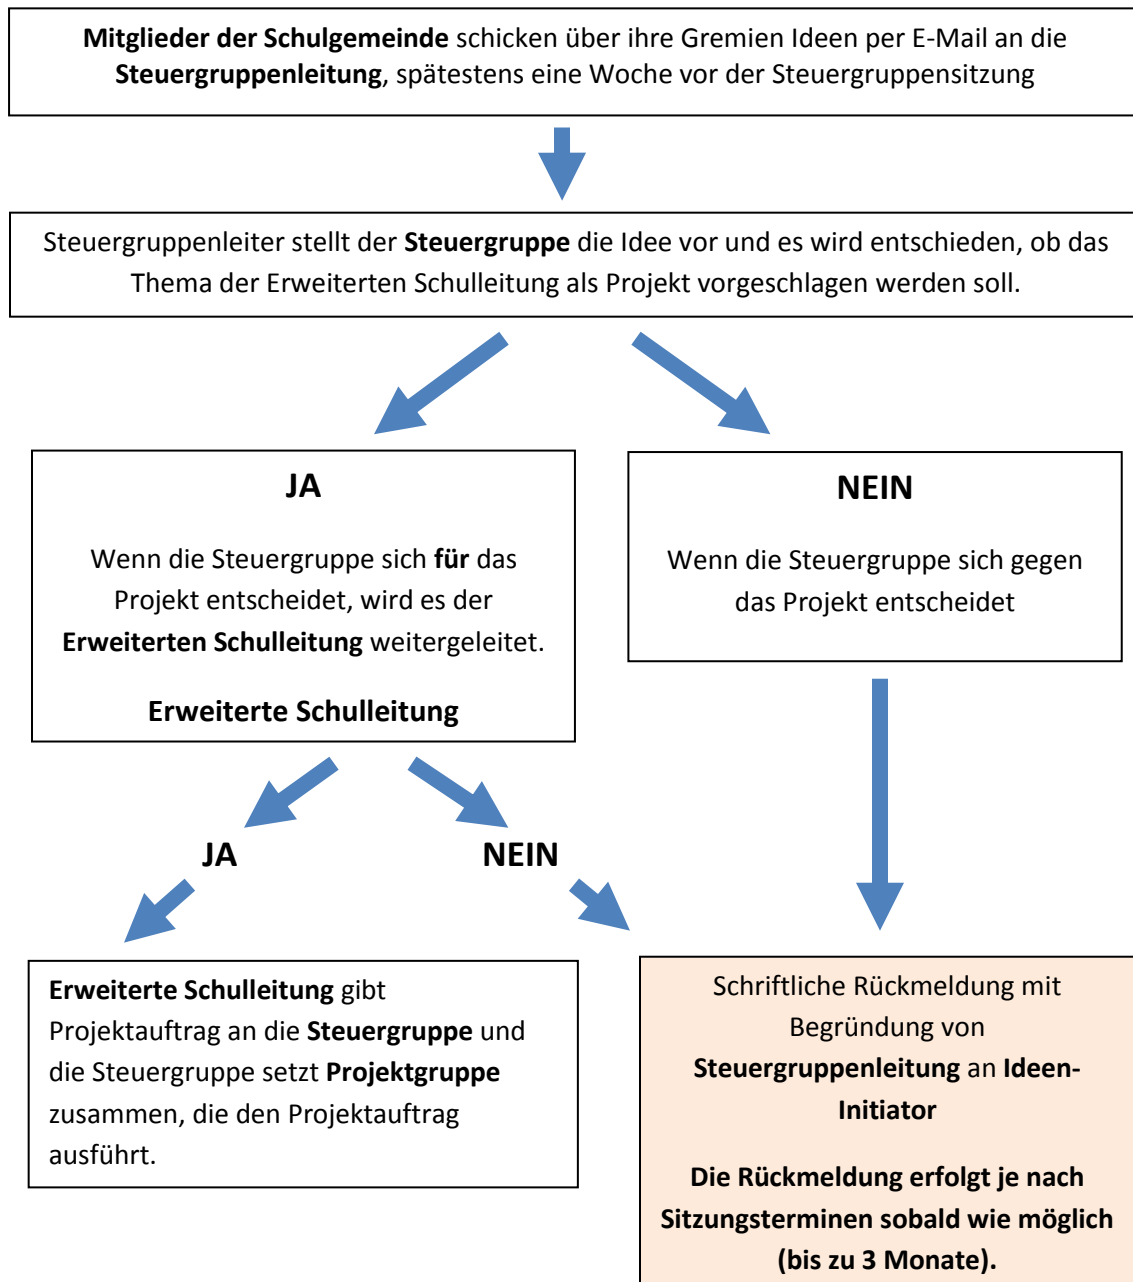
Mitglieder der Schulgemeinde schicken über ihre Gremien Ideen per E-Mail an die Steuergruppenleitung, spätestens eine Woche vor der Steuergruppensitzung

Steuergruppenleiter stellt der Steuergruppe die Idee vor und es wird entschieden, ob das Thema der Erweiterten Schulleitung als Projekt vorgeschlagen werden soll.

JA

Wenn die Steuergruppe sich für das Projekt entscheidet, wird es der Erweiterten Schulleitung weitergeleitet.

Erweiterte Schulleitung

NEIN

Wenn die Steuergruppe sich gegen das Projekt entscheidet

JA

NEIN

Erweiterte Schulleitung gibt Projektauftrag an die Steuergruppe und die Steuergruppe setzt Projektgruppe zusammen, die den Projektauftrag ausführt.

Schriftliche Rückmeldung mit Begründung von Steuergruppenleitung an Ideen-Initiator

Die Rückmeldung erfolgt je nach Sitzungsterminen sobald wie möglich (bis zu 3 Monate).